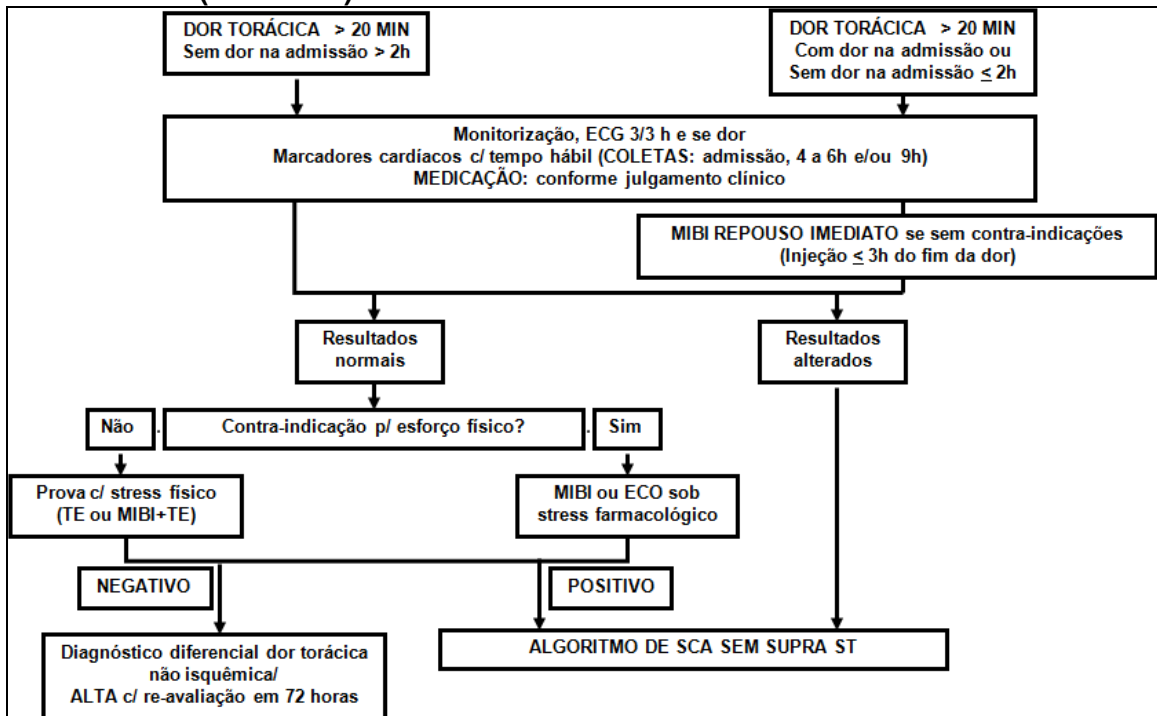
DOR TORÁCICA > 20 MIN
Sem dor na admissão > 2h

DOR TORÁCICA > 20 MIN
Com dor na admissão ou
Sem dor na admissão $\leq$ 2h

Monitorização, ECG 3/3 h e se dor
Marcadores cardíacos c/ tempo hábil (COLETAS: admissão, 4 a 6h e/ou 9h)
MEDICAÇÃO: conforme julgamento clínico

MIBI REPOUSO IMEDIATO se sem contra-indicações
(Injeção $\leq$ 3h do fim da dor)

Resultados
normais

Resultados
alterados

Não

Contra-indicação p/ esforço físico?

Sim

Prova c/ stress físico
(TE ou MIBI+TE)

MIBI ou ECO sob
stress farmacológico

NEGATIVO

POSITIVO

Diagnóstico diferencial dor torácica
não isquêmica/
ALTA c/ re-avaliação em 72 horas

ALGORITMO DE SCA SEM SUPRA ST